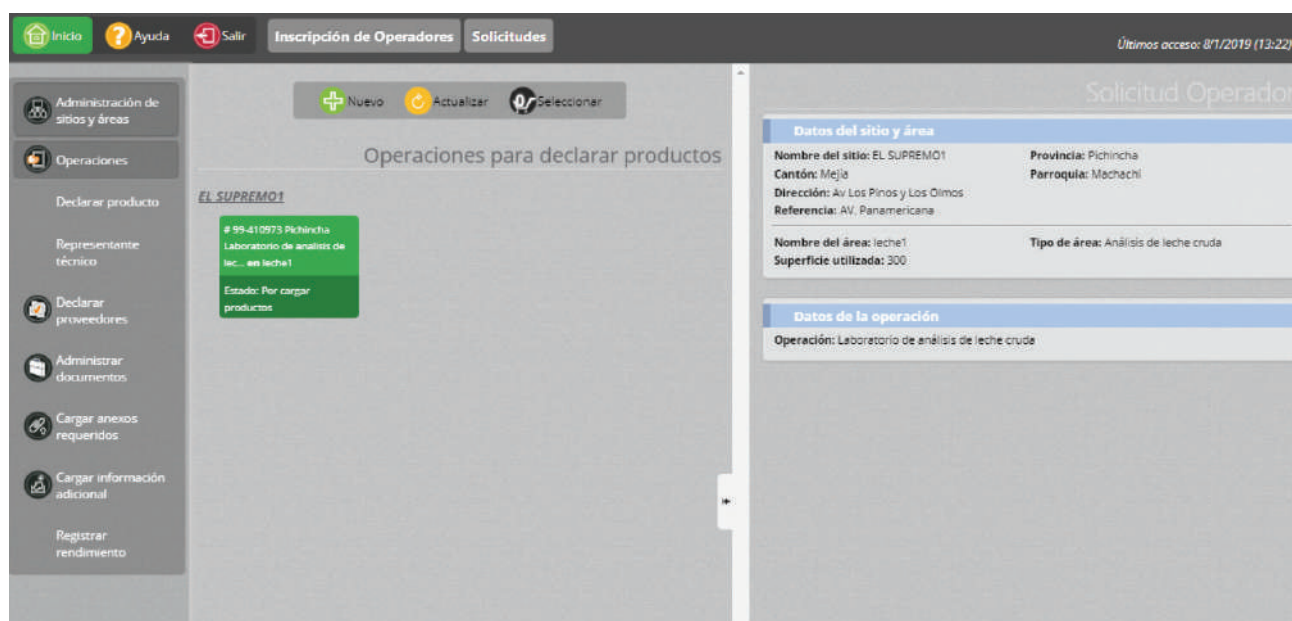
Inicio Ayuda Salir Inscripción de Operadores Solicitudes

Últimos acceso: 8/1/2019 (13:22)

Administración de sitios y áreas

Operaciones

Declarar producto

Representante técnico

Declarar proveedores

Administrar documentos

Cargar anexos requeridos

Cargar información adicional

Registrar rendimiento

Nuevo Actualizar Seleccionar

Operaciones para declarar productos

EL SUPREMO1

# 99-410973 Pichincha Laboratorio de analisis de lec... en leche1

Estado: Por cargar productos

Solicitud Operador

Datos del sitio y área

Nombre del sitio: EL SUPREMO1
Provincia: Pichincha
Cantón: Mejía
Parroquia: Machachi
Dirección: Av Los Pinos y Los Olmos
Referencia: AV. Panamericana

Nombre del área: leche1
Tipo de área: Análisis de leche cruda
Superficie utilizada: 300

Datos de la operación

Operación: Laboratorio de análisis de leche cruda